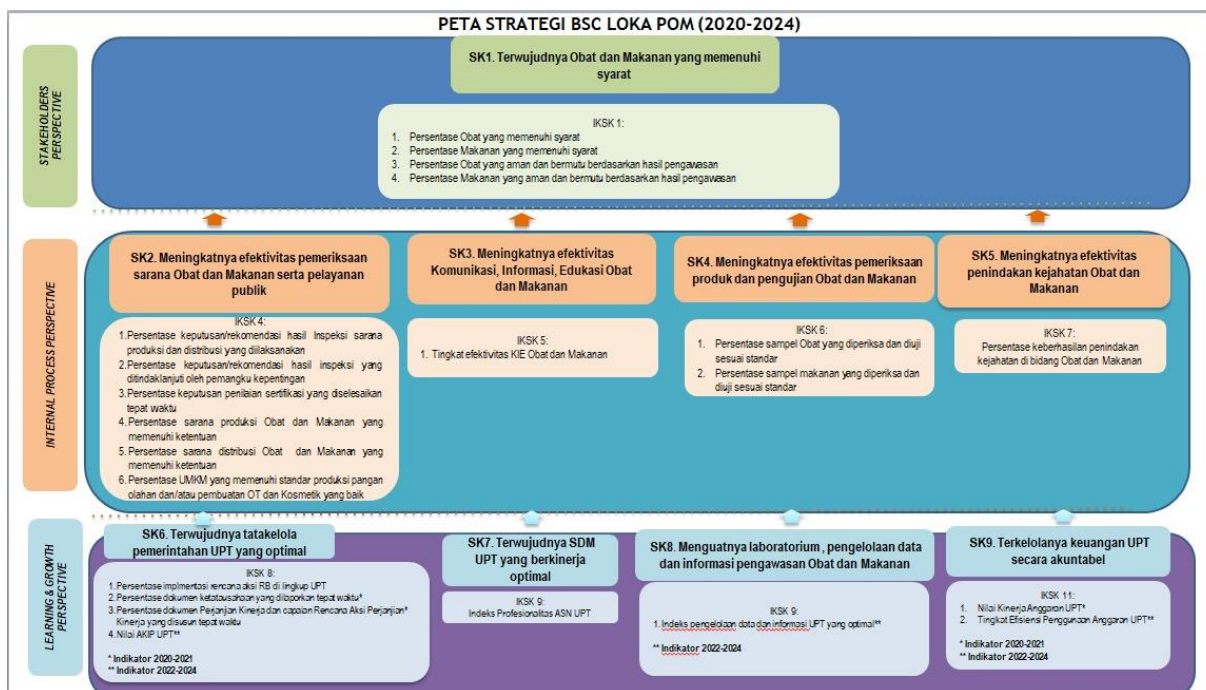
PETA STRATEGI BSC LOKA POM (2020-2024)

STAKEHOLDERS PERSPECTIVE

SK1. Terwujudnya Obat dan Makanan yang memenuhi syarat

IKSK 1:
1. Persentase Obat yang memenuhi syarat
2. Persentase Makanan yang memenuhi syarat
3. Persentase Obat yang aman dan bermutu berdasarkan hasil pengawasan
4. Persentase Makanan yang aman dan bermutu berdasarkan hasil pengawasan

INTERNAL PROCESS PERSPECTIVE

SK2. Meningkatnya efektivitas pemeriksaan sarana Obat dan Makanan serta pelayanan publik

IKSK 4:
1. Persentase keputusan/rekomendasi hasil Inspeksi sarana produksi dan distribusi yang dilaksanakan
2. Persentase keputusan/rekomendasi hasil inspeksi yang ditindaklanjuti oleh pemangku kepentingan
3. Persentase keputusan penilaian sertifikasi yang diselesaikan tepat waktu
4. Persentase sarana produksi Obat dan Makanan yang memenuhi ketentuan
5. Persentase sarana distribusi Obat dan Makanan yang memenuhi ketentuan
6. Persentase UMKM yang memenuhi standar produksi pangan olahan dan/atau pembuatan OT dan Kosmetik yang baik

SK3. Meningkatnya efektivitas Komunikasi, Informasi, Edukasi Obat dan Makanan

IKSK 5:
1. Tingkat efektivitas KIE Obat dan Makanan

SK4. Meningkatnya efektivitas pemeriksaan produk dan pengujian Obat dan Makanan

IKSK 6:
1. Persentase sampel Obat yang diperiksa dan diuji sesuai standar
2. Persentase sampel makanan yang diperiksa dan diuji sesuai standar

SK5. Meningkatnya efektivitas penindakan kejahatan Obat dan Makanan

IKSK 7:
Persentase keberhasilan penindakan kejahatan di bidang Obat dan Makanan

LEARNING & GROWTH PERSPECTIVE

SK6. Terwujudnya tatakelola pemerintahan UPT yang optimal

IKSK 8:
1. Persentase implementasi rencana aksi RB di lingkup UPT
2. Persentase dokumen ketatausahaan yang dilaporkan tepat waktu*
3. Persentase dokumen Perjanjian Kinerja dan capaian Rencana Aksi Perjanjian Kinerja yang disusun tepat waktu
4. Nilai AKIP UPT**

* Indikator 2020-2021
** Indikator 2022-2024

SK7. Terwujudnya SDM UPT yang berkinerja optimal

IKSK 9:
Indeks Profesionalitas ASN UPT

SK8. Menguatnya laboratorium , pengelolaan data dan informasi pengawasan Obat dan Makanan

IKSK 9:
1. Indeks pengelolaan data dan informasi UPT yang optimal**

** Indikator 2022-2024

SK9. Terkelolanya keuangan UPT secara akuntabel

IKSK 11:
1. Nilai Kinerja Anggaran UPT*
2. Tingkat Efisiensi Penggunaan Anggaran UPT**

* Indikator 2020-2021
** Indikator 2022-2024